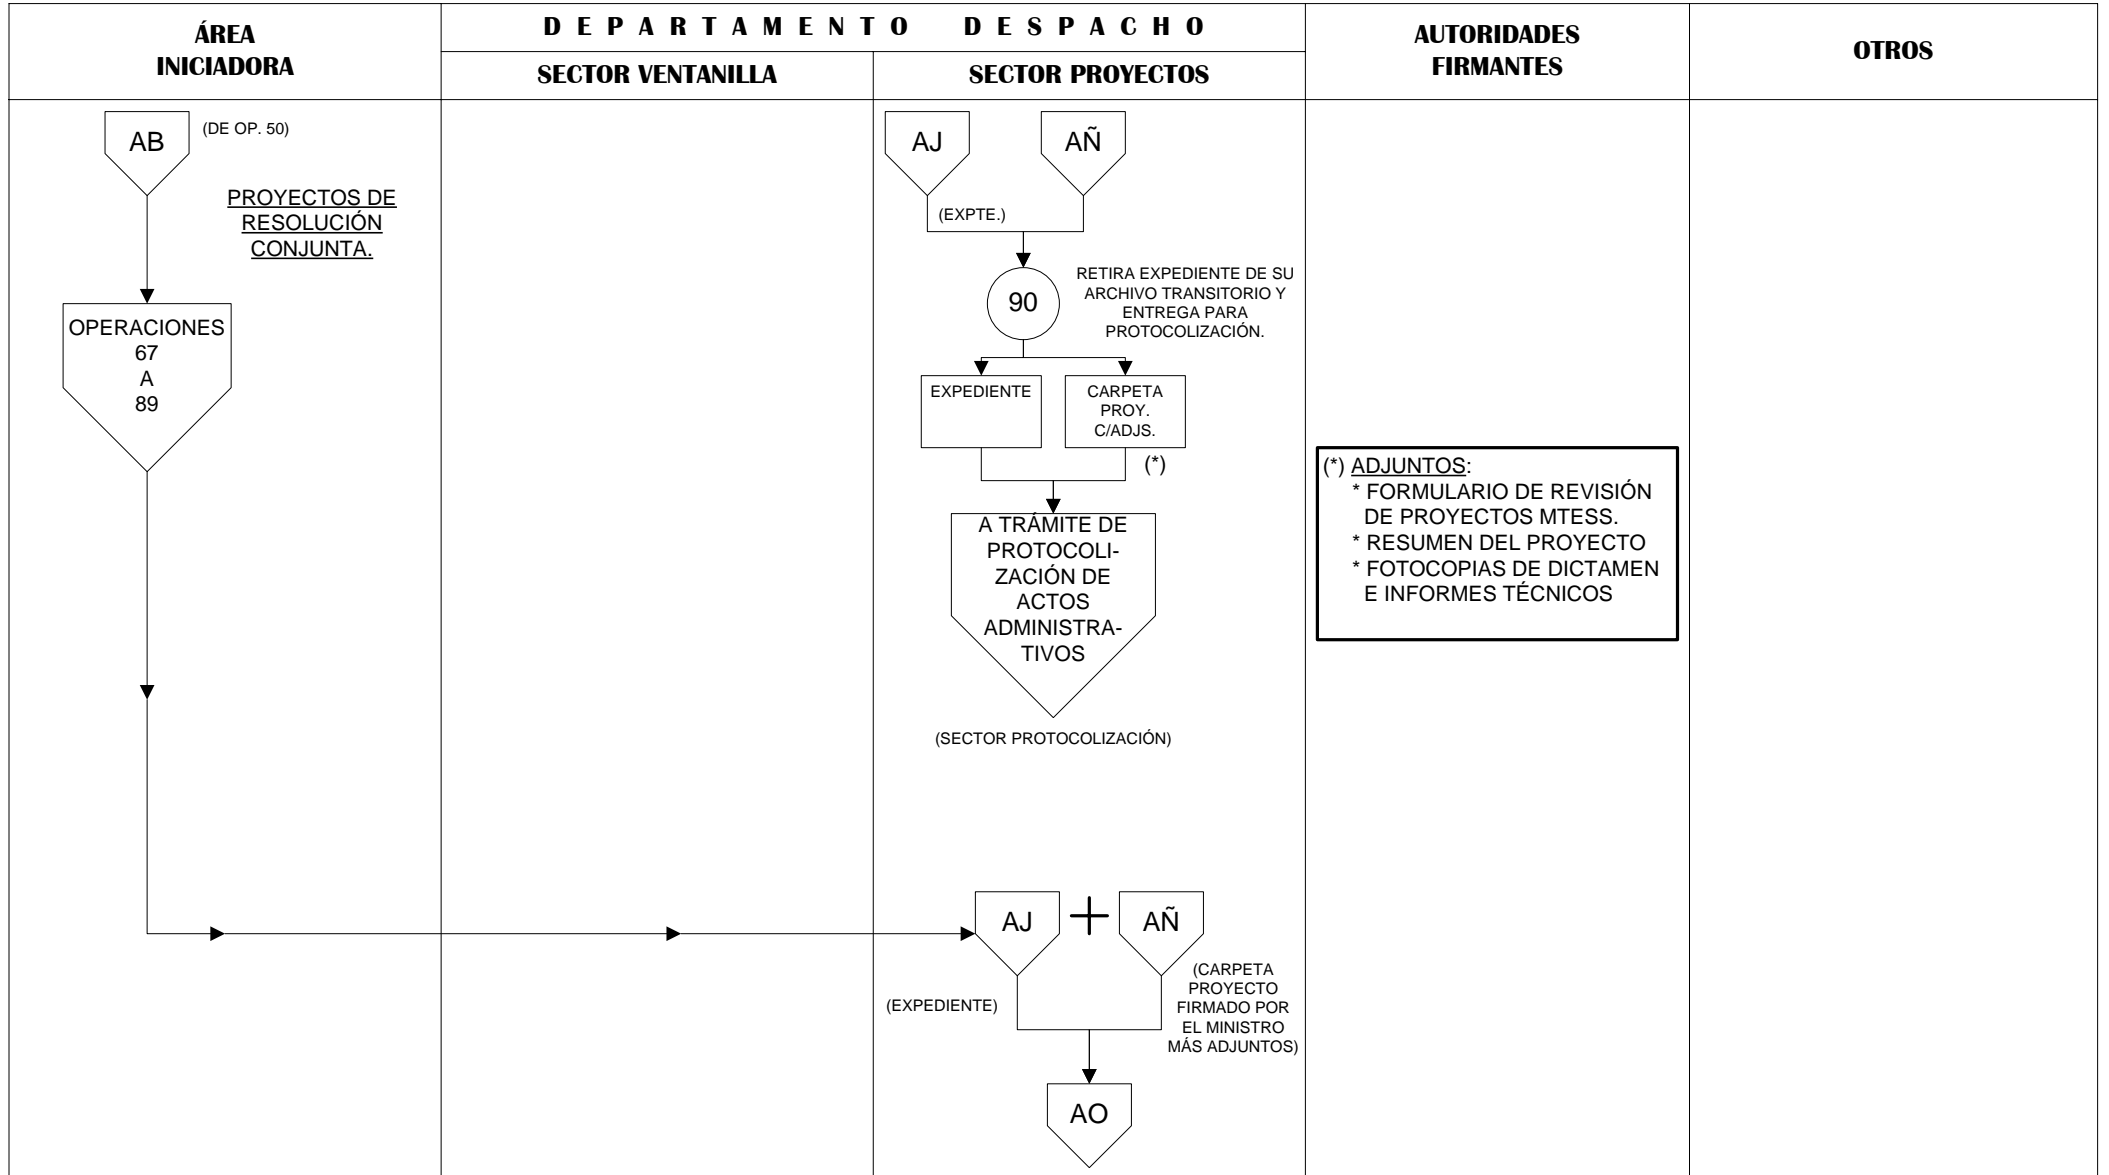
| ÁREA INICIADORA | D E P A R T A M E N T O  D E S P A C H O | | AUTORIDADES FIRMANTES | OTROS |
|---|---|---|---|---|
| | SECTOR VENTANILLA | SECTOR PROYECTOS | | |

AB (DE OP. 50)

PROYECTOS DE RESOLUCIÓN CONJUNTA.

OPERACIONES 67 A 89

AJ

AÑ

(EXPTE.)

90

RETIRA EXPEDIENTE DE SU ARCHIVO TRANSITORIO Y ENTREGA PARA PROTOCOLIZACIÓN.

EXPEDIENTE

CARPETA PROY. C/ADJS.

(*)

A TRÁMITE DE PROTOCOLIZACIÓN DE ACTOS ADMINISTRATIVOS

(SECTOR PROTOCOLIZACIÓN)

(*) ADJUNTOS:
* FORMULARIO DE REVISIÓN DE PROYECTOS MTESS.
* RESUMEN DEL PROYECTO
* FOTOCOPIAS DE DICTAMEN E INFORMES TÉCNICOS

AJ + AÑ

(EXPEDIENTE)

(CARPETA PROYECTO FIRMADO POR EL MINISTRO MÁS ADJUNTOS)

AO